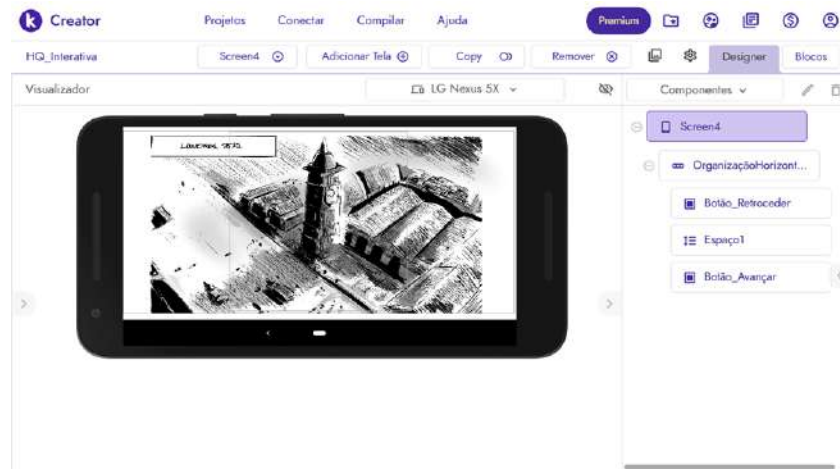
Creator
Projetos Conectar Compilar Ajuda
Premium
HQ_Interativa
Screen4
Adicionar Tela
Copy
Remover
Designer
Blocos
Visualizador
LG Nexus 5X
Componentes
LONDRINA, 1870.
Screen4
OrganizaçãoHorizont...
Botão_Retroceder
Espaço1
Botão_Avançar